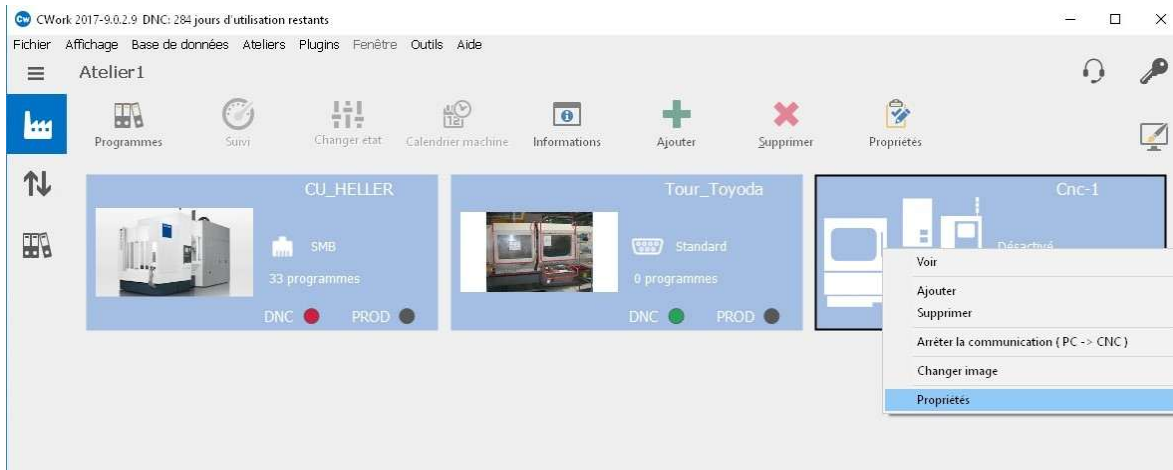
CWork 2017-9.0.2.9 DNC: 284 jours d'utilisation restants

Fichier Affichage Base de données Ateliers Plugins Fenêtre Outils Aide

Atelier1

Programmes Suivi Changer etat Calendrier machine Informations Ajouter Supprimer Propriétés

CU_HELLER
SMB
33 programmes
DNC PROD

Tour_Toyoda
Standard
0 programmes
DNC PROD

Cnc-1
Désactivé

Voir
Ajouter
Supprimer
Arrêter la communication ( PC -> CNC )
Changer image
Propriétés